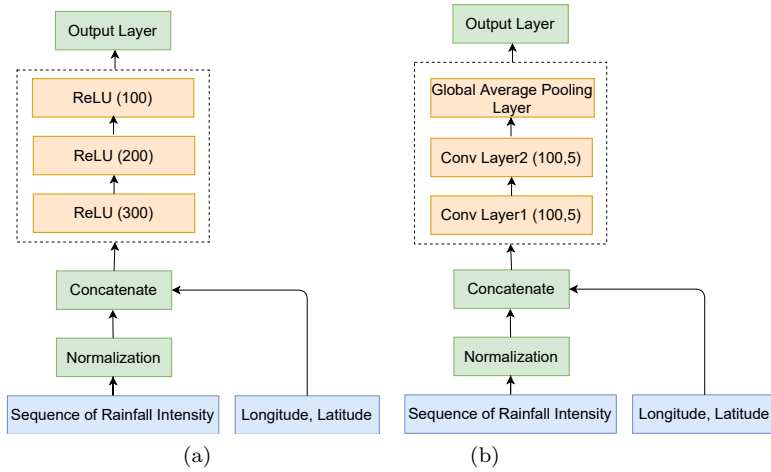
Output Layer

ReLU (100)

ReLU (200)

ReLU (300)

Concatenate

Normalization

Sequence of Rainfall Intensity

Longitude, Latitude

(a)

Output Layer

Global Average Pooling Layer

Conv Layer2 (100,5)

Conv Layer1 (100,5)

Concatenate

Normalization

Sequence of Rainfall Intensity

Longitude, Latitude

(b)